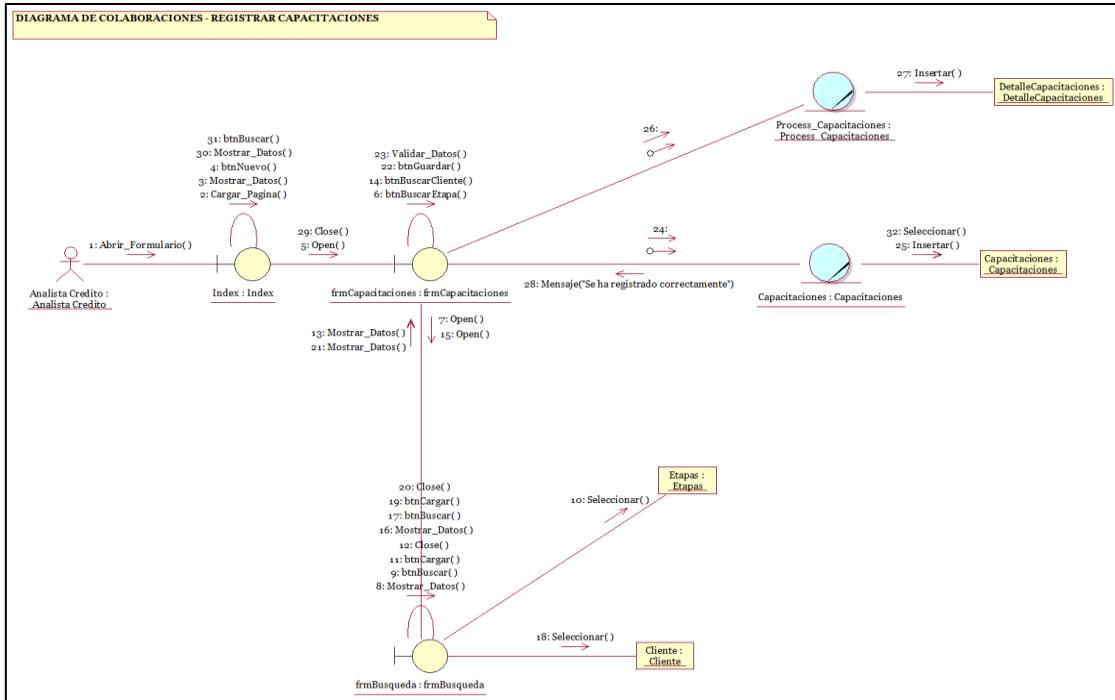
DIAGRAMA DE COLABORACIONES - REGISTRAR CAPACITACIONES

27: Insertar( )

DetalleCapacitaciones : DetalleCapacitaciones

26:

Process_Capacitaciones : Process_Capacitaciones

31: btnBuscar( )
30: Mostrar_Datos( )
4: btnNuevo( )
3: Mostrar_Datos( )
2: Cargar_Pagina( )

23: Validar_Datos( )
22: btnGuardar( )
14: btnBuscarCliente( )
6: btnBuscarEtapa( )

1: Abrir_Formulario( )

29: Close( )
5: Open( )

24:

32: Seleccionar( )
25: Insertar( )

Capacitaciones : Capacitaciones

Analista Credito : Analista Credito

Index : Index

frmCapacitaciones : frmCapacitaciones

28: Mensaje("Se ha registrado correctamente")

Capacitaciones : Capacitaciones

13: Mostrar_Datos( )
21: Mostrar_Datos( )

7: Open( )
15: Open( )

Etapas : Etapas

10: Seleccionar( )

20: Close( )
19: btnCargar( )
17: btnBuscar( )
16: Mostrar_Datos( )
12: Close( )
11: btnCargar( )
9: btnBuscar( )
8: Mostrar_Datos( )

18: Seleccionar( )

Cliente : Cliente

frmBusqueda : frmBusqueda